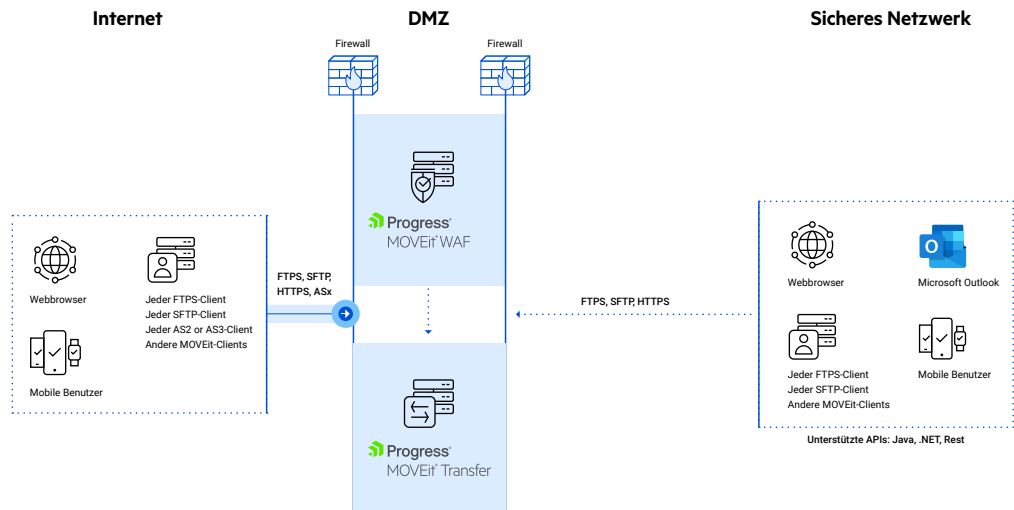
Internet

DMZ

Sicheres Netzwerk

Firewall

Firewall

Progress
MOVEit WAF

Webbrowser

Jeder FTPS-Client
Jeder SFTP-Client
Jeder AS2 or AS3-Client
Andere MOVEit-Clients

Mobile Benutzer

FTPS, SFTP, HTTPS, ASx

FTPS, SFTP, HTTPS

Progress
MOVEit Transfer

Webbrowser

Microsoft Outlook

Jeder FTPS-Client
Jeder SFTP-Client
Andere MOVEit-Clients

Mobile Benutzer

Unterstützte APIs: Java, .NET, Rest